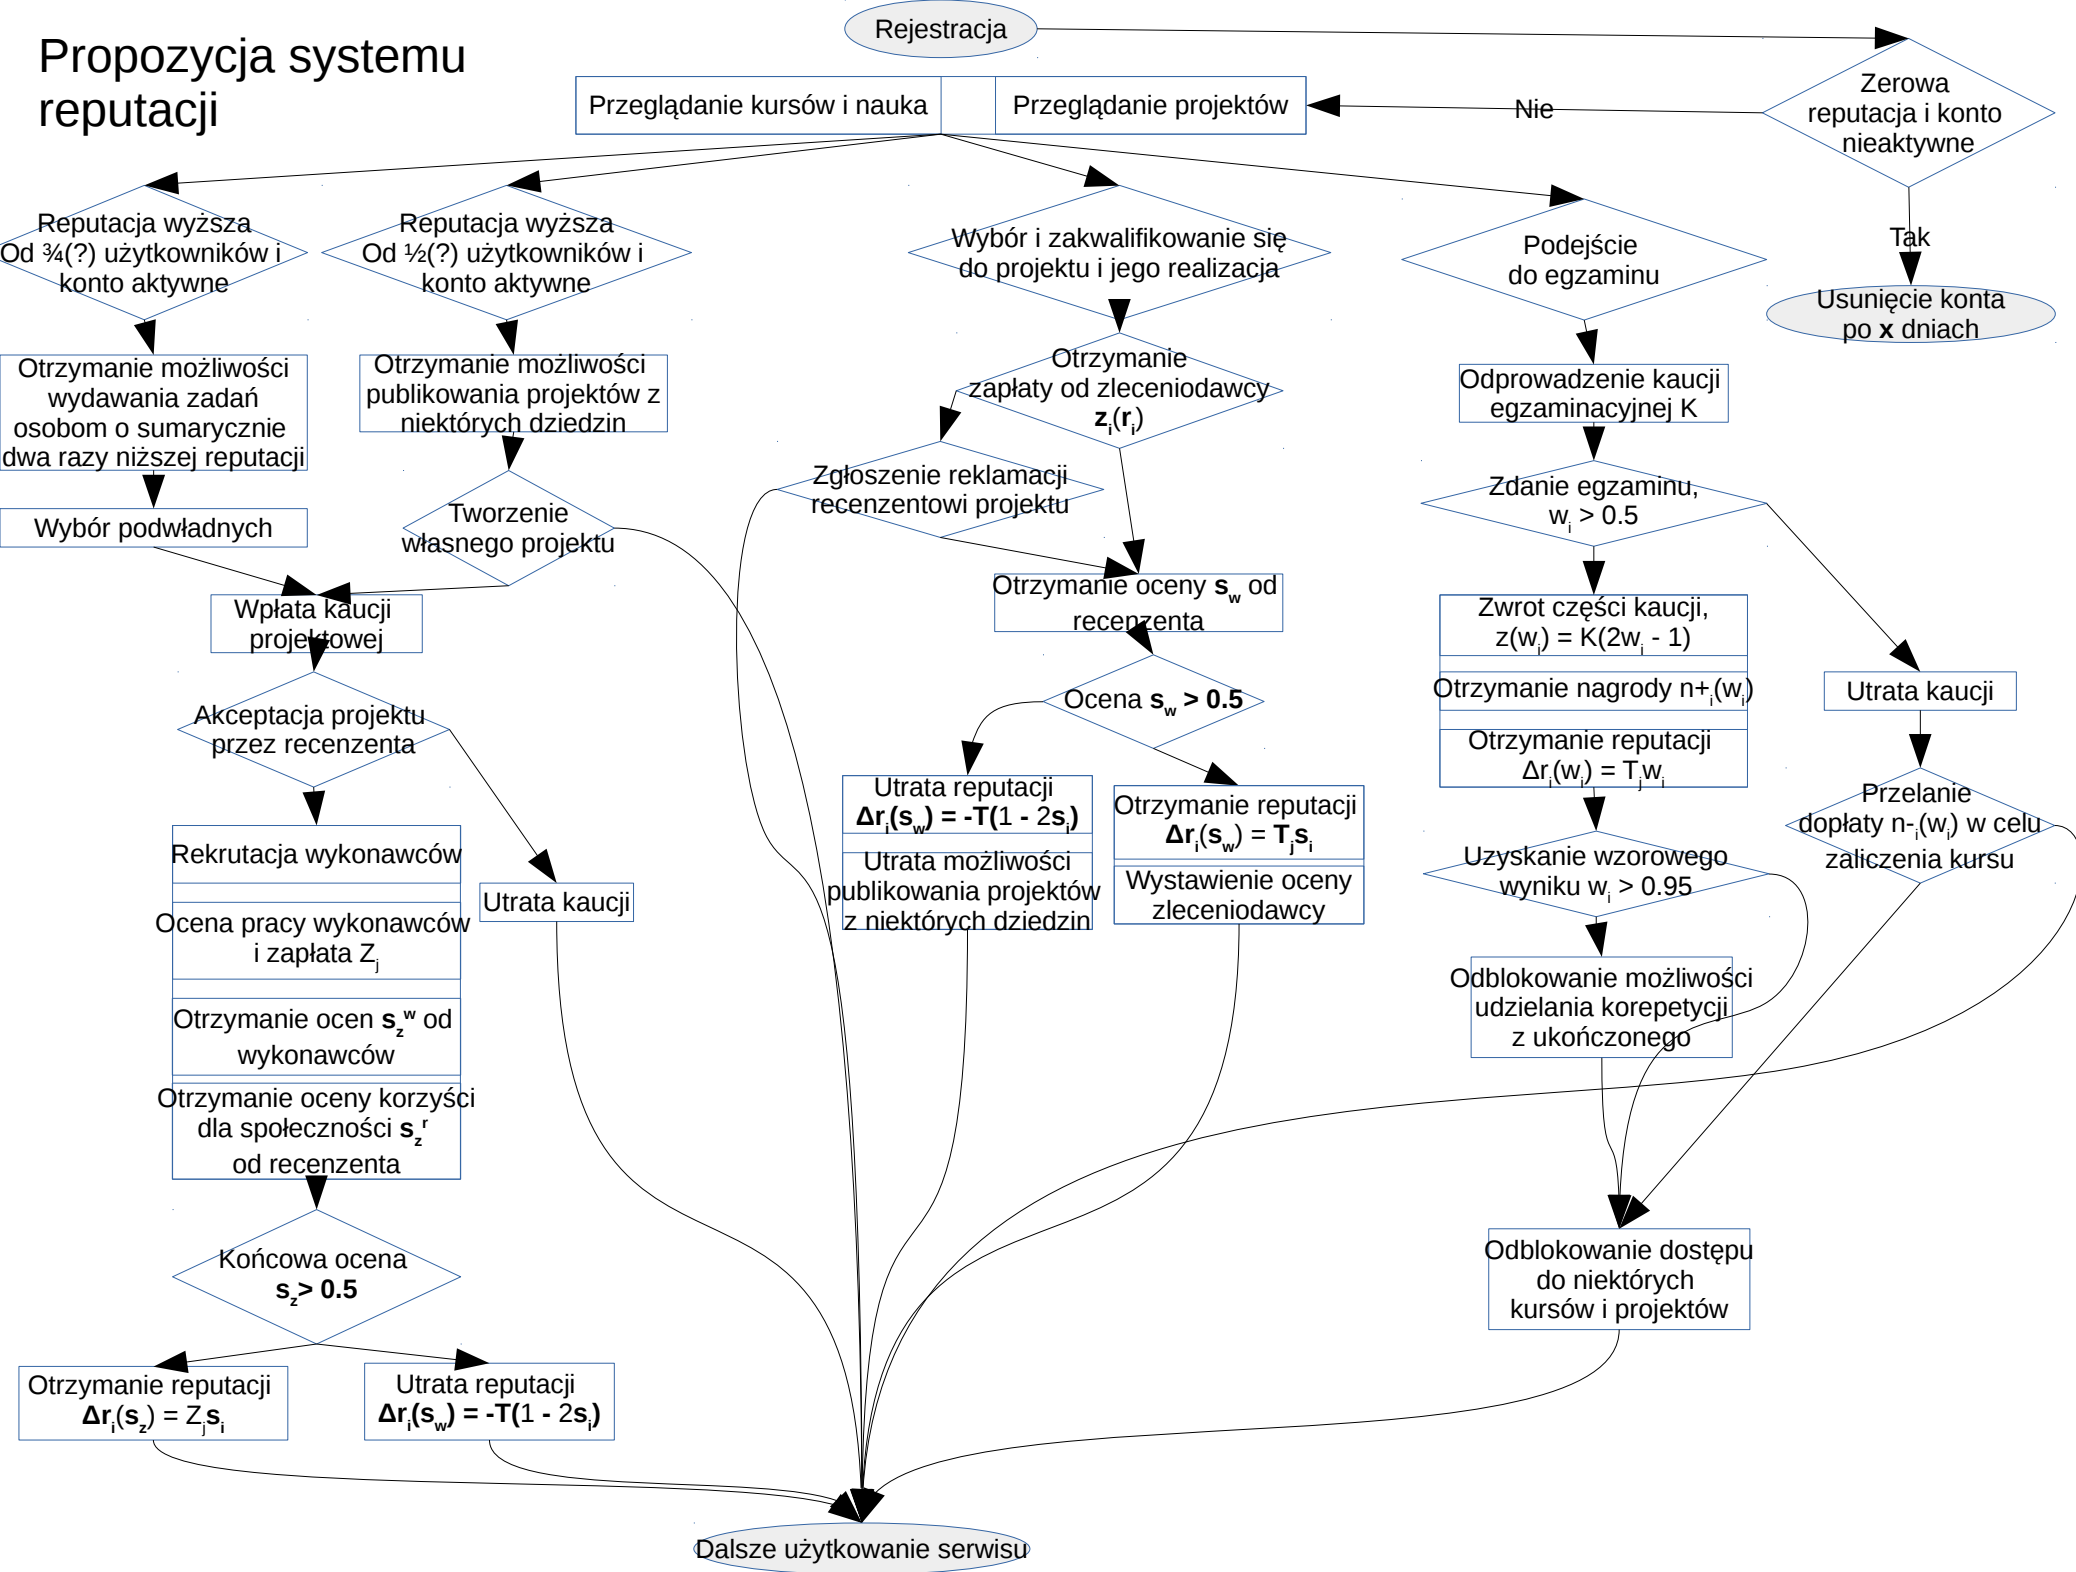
Propozycja systemu reputacji

Rejestracja

Przeglądanie kursów i nauka

Przeglądanie projektów

Nie

Zerowa reputacja i konto nieaktywne

Tak

Usunięcie konta po **x** dniach

Reputacja wyższa Od ¾(?) użytkowników i konto aktywne

Reputacja wyższa Od ½(?) użytkowników i konto aktywne

Wybór i zakwalifikowanie się do projektu i jego realizacja

Podejście do egzaminu

Otrzymanie możliwości wydawania zadań osobom o sumarycznie dwa razy niższej reputacji

Otrzymanie możliwości publikowania projektów z niektórych dziedzin

Otrzymanie zapłaty od zleceniodawcy $z_i(r_i)$

Odprowadzenie kaucji egzaminacyjnej K

Wybór podwładnych

Tworzenie własnego projektu

Zgłoszenie reklamacji recenzentowi projektu

Zdanie egzaminu, $w_i > 0.5$

Wpłata kaucji projektowej

Otrzymanie oceny $s_w$ od recenzenta

Zwrot części kaucji, $z(w_i) = K(2w_i - 1)$

Otrzymanie nagrody $n+_i(w_i)$

Otrzymanie reputacji $\Delta r_i(w_i) = T_j w_i$

Utrata kaucji

Akceptacja projektu przez recenzenta

Ocena $s_w > 0.5$

Utrata reputacji $\Delta r_i(s_w) = -T(1 - 2s_i)$

Utrata możliwości publikowania projektów z niektórych dziedzin

Otrzymanie reputacji $\Delta r_i(s_w) = T_j s_i$

Wystawienie oceny zleceniodawcy

Przelanie dopłaty $n-_i(w_i)$ w celu zaliczenia kursu

Uzyskanie wzorowego wyniku $w_i > 0.95$

Rekrutacja wykonawców

Utrata kaucji

Ocena pracy wykonawców i zapłata $Z_j$

Otrzymanie ocen $s_z^w$ od wykonawców

Otrzymanie oceny korzyści dla społeczności $s_z^r$ od recenzenta

Odblokowanie możliwości udzielania korepetycji z ukończonego

Odblokowanie dostępu do niektórych kursów i projektów

Końcowa ocena $s_z > 0.5$

Otrzymanie reputacji $\Delta r_i(s_z) = Z_j s_i$

Utrata reputacji $\Delta r_i(s_w) = -T(1 - 2s_i)$

Dalsze użytkowanie serwisu